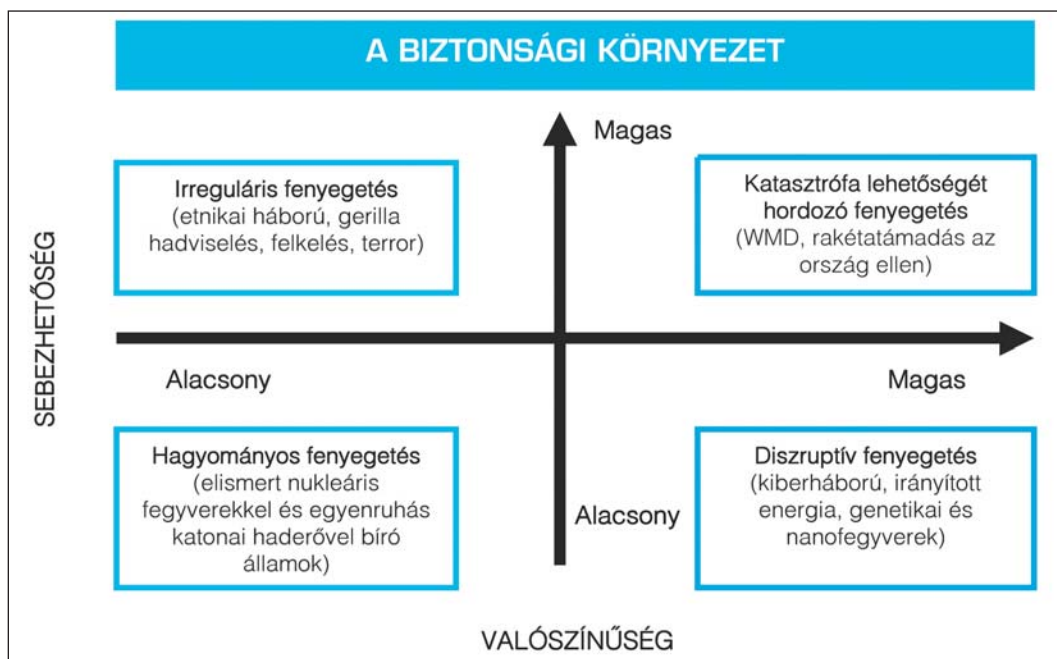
A BIZTONSÁGI KÖRNYEZET

Magas

Irreguláris fenyegetés
(etnikai háború, gerilla hadviselés, felkelés, terror)

Katasztrófa lehetőségét hordozó fenyegetés
(WMD, rakétatámadás az ország ellen)

SEBEZHETŐSÉG

Alacsony

Magas

Hagyományos fenyegetés
(elismert nukleáris fegyverekkel és egyenruhás katonai haderővel bíró államok)

Alacsony

Diszruptív fenyegetés
(kiberháború, irányított energia, genetikai és nanofegyverek)

VALÓSZÍNŰSÉG